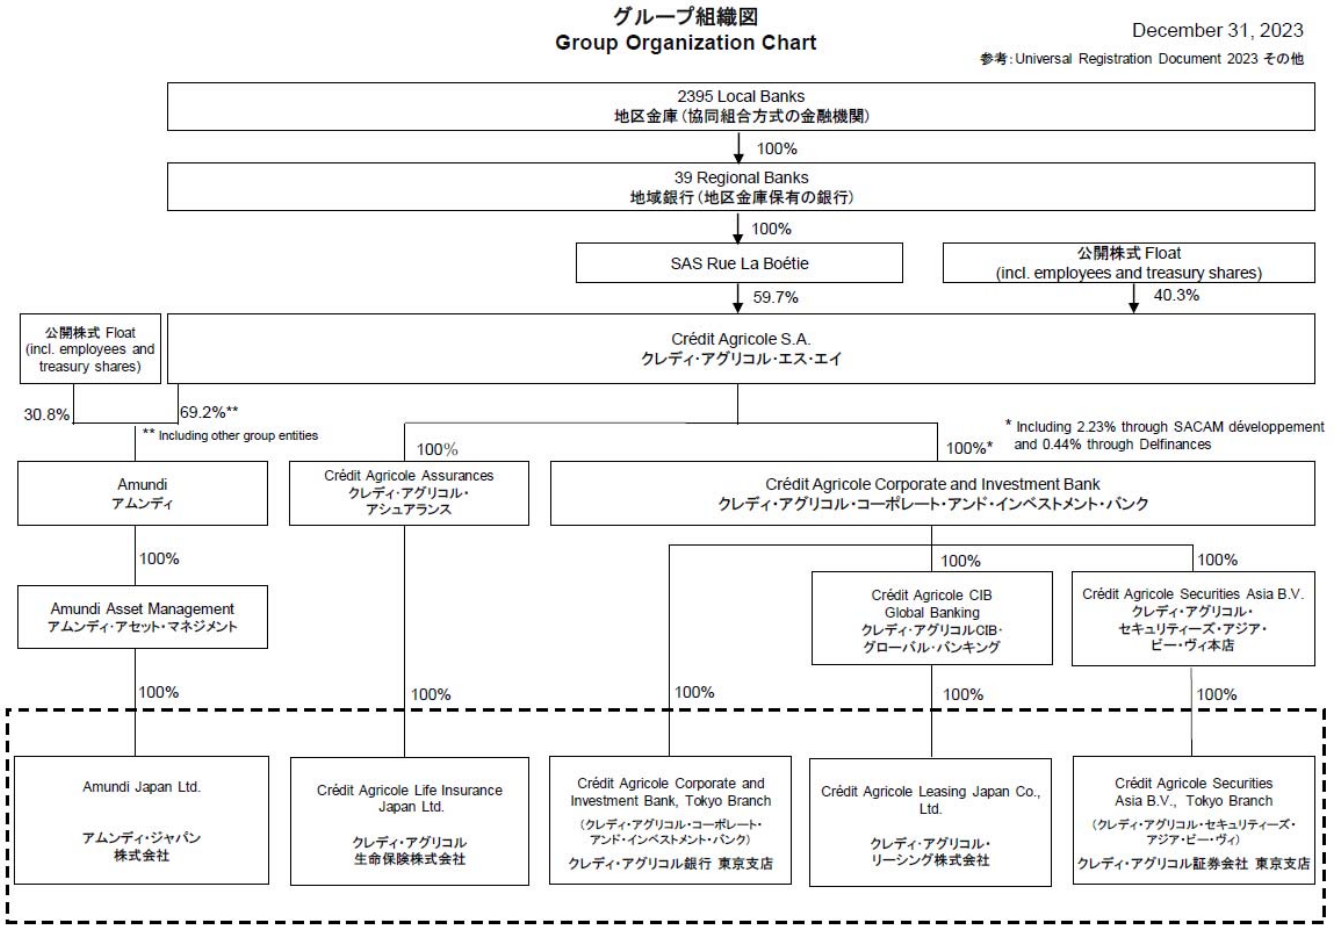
グループ組織図
Group Organization Chart

December 31, 2023

参考：Universal Registration Document 2023 その他

2395 Local Banks
地区金庫（協同組合方式の金融機関）

100%

39 Regional Banks
地域銀行（地区金庫保有の銀行）

100%

SAS Rue La Boétie

公開株式 Float
(incl. employees and treasury shares)

59.7%

40.3%

公開株式 Float
(incl. employees and treasury shares)

Crédit Agricole S.A.
クレディ・アグリコル・エス・エイ

30.8%

69.2%**

** Including other group entities

* Including 2.23% through SACAM développement and 0.44% through Delfinances

100%

100%*

Amundi
アムンディ

Crédit Agricole Assurances
クレディ・アグリコル・アシュアランス

Crédit Agricole Corporate and Investment Bank
クレディ・アグリコル・コーポレート・アンド・インベストメント・バンク

100%

100%

100%

Amundi Asset Management
アムンディ・アセット・マネジメント

Crédit Agricole CIB Global Banking
クレディ・アグリコルCIB・グローバル・バンキング

Crédit Agricole Securities Asia B.V.
クレディ・アグリコル・セキュリティーズ・アジア・ビー・ヴィ本店

100%

100%

100%

100%

100%

Amundi Japan Ltd.

アムンディ・ジャパン株式会社

Crédit Agricole Life Insurance Japan Ltd.

クレディ・アグリコル生命保険株式会社

Crédit Agricole Corporate and Investment Bank, Tokyo Branch

（クレディ・アグリコル・コーポレート・アンド・インベストメント・バンク）

クレディ・アグリコル銀行 東京支店

Crédit Agricole Leasing Japan Co., Ltd.

クレディ・アグリコル・リーシング株式会社

Crédit Agricole Securities Asia B.V., Tokyo Branch

（クレディ・アグリコル・セキュリティーズ・アジア・ビー・ヴィ）

クレディ・アグリコル証券会社 東京支店